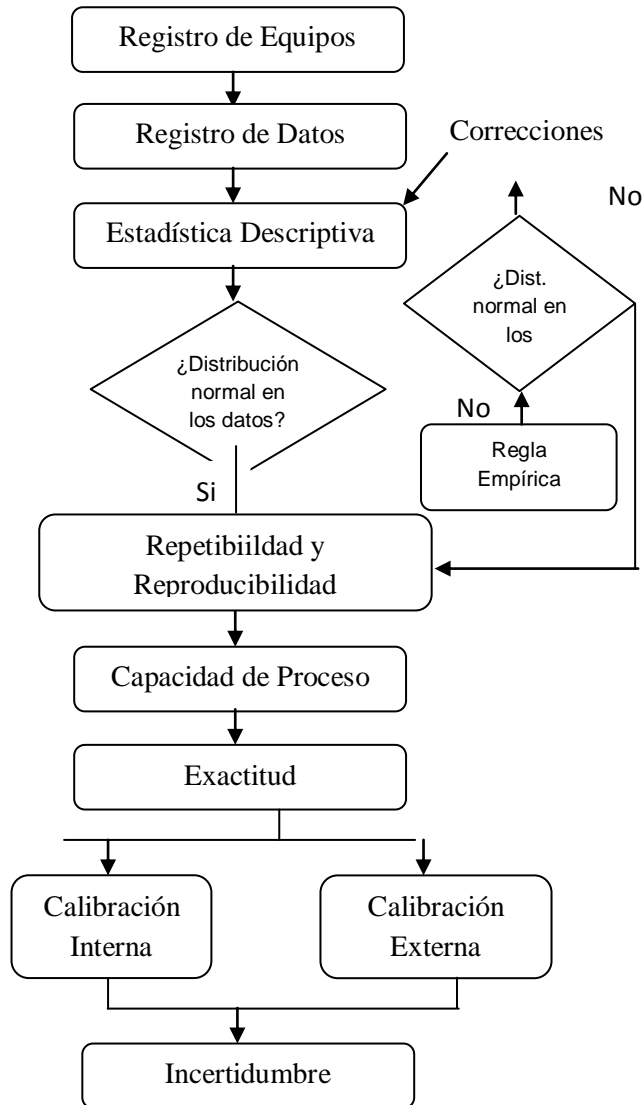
Registro de Equipos

Registro de Datos

Correcciones

No

Estadística Descriptiva

¿Dist. normal en los

¿Distribución normal en los datos?

No

Regla Empírica

Si

Repetibiildad y Reproducibilidad

Capacidad de Proceso

Exactitud

Calibración Interna

Calibración Externa

Incertidumbre